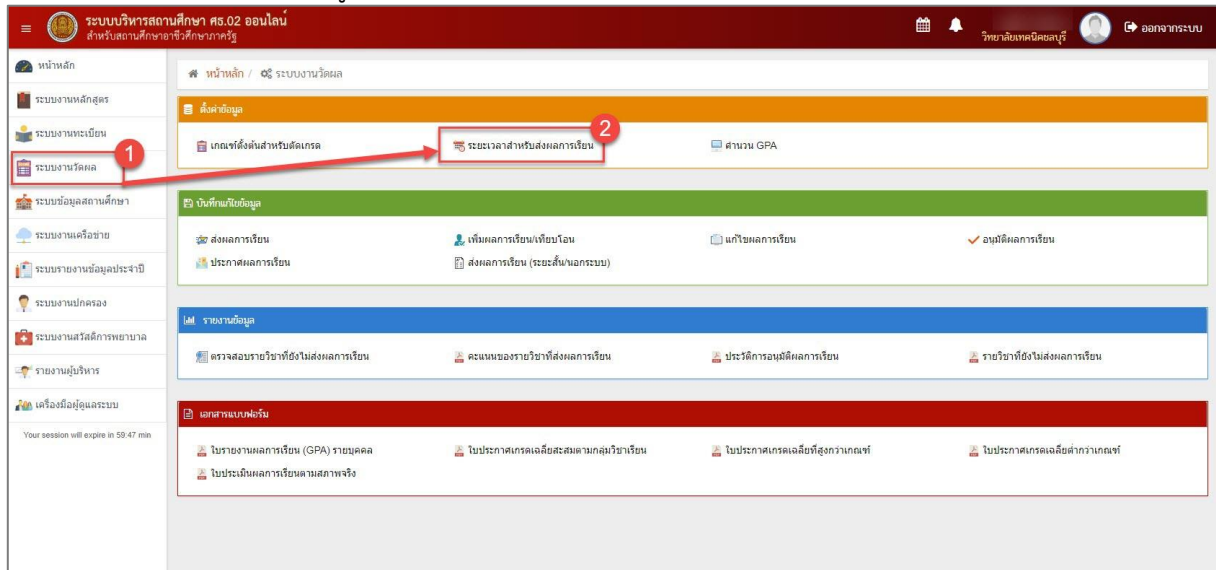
ระบบบริหารสถานศึกษา ศธ.02 ออนไลน์
สำหรับสถานศึกษาอาชีวศึกษาภาครัฐ

วิทยาลัยเทคนิคชลบุรี
ออกจากระบบ

หน้าหลัก
ระบบงานหลักสูตร
ระบบงานทะเบียน
ระบบงานวัดผล
ระบบข้อมูลสถานศึกษา
ระบบงานเครือข่าย
ระบบรายงานข้อมูลประจำปี
ระบบงานปกครอง
ระบบงานสวัสดิการพยาบาล
รายงานผู้บริหาร
เครื่องมือผู้ดูแลระบบ
Your session will expire in 59:47 min

หน้าหลัก / ระบบงานวัดผล

ตั้งค่าข้อมูล
เกณฑ์ตั้งต้นสำหรับตัดเกรด
ระยะเวลาสำหรับส่งผลการเรียน
คำนวน GPA

1
2

บันทึกแก้ไขข้อมูล
ส่งผลการเรียน
เพิ่มผลการเรียน/เทียบโอน
แก้ไขผลการเรียน
อนุมัติผลการเรียน
ประกาศผลการเรียน
ส่งผลการเรียน (ระยะสั้น/นอกระบบ)

รายงานข้อมูล
ตรวจสอบรายวิชาที่ยังไม่ส่งผลการเรียน
คะแนนของรายวิชาที่ส่งผลการเรียน
ประวัติการอนุมัติผลการเรียน
รายวิชาที่ยังไม่ส่งผลการเรียน

เอกสารแบบฟอร์ม
ใบรายงานผลการเรียน (GPA) รายบุคคล
ใบประกาศเกรดเฉลี่ยสะสมตามกลุ่มวิชาเรียน
ใบประกาศเกรดเฉลี่ยที่สูงกว่าเกณฑ์
ใบประกาศเกรดเฉลี่ยต่ำกว่าเกณฑ์
ใบประเมินผลการเรียนตามสภาพจริง